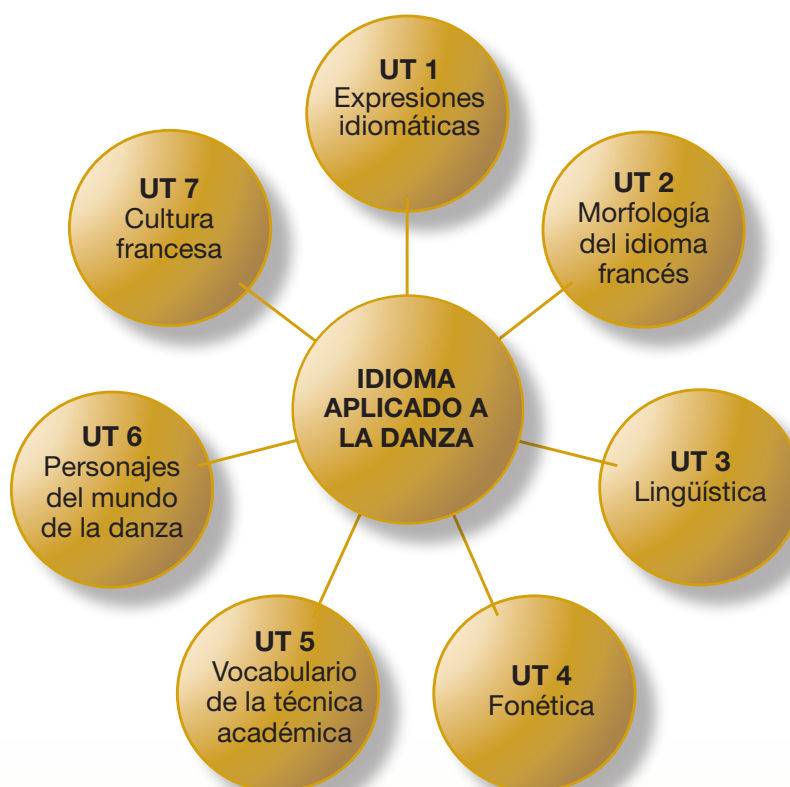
UT 1
Expresiones idiomáticas

UT 7
Cultura francesa

UT 2
Morfología del idioma francés

IDIOMA APLICADO A LA DANZA

UT 6
Personajes del mundo de la danza

UT 3
Lingüística

UT 5
Vocabulario de la técnica académica

UT 4
Fonética